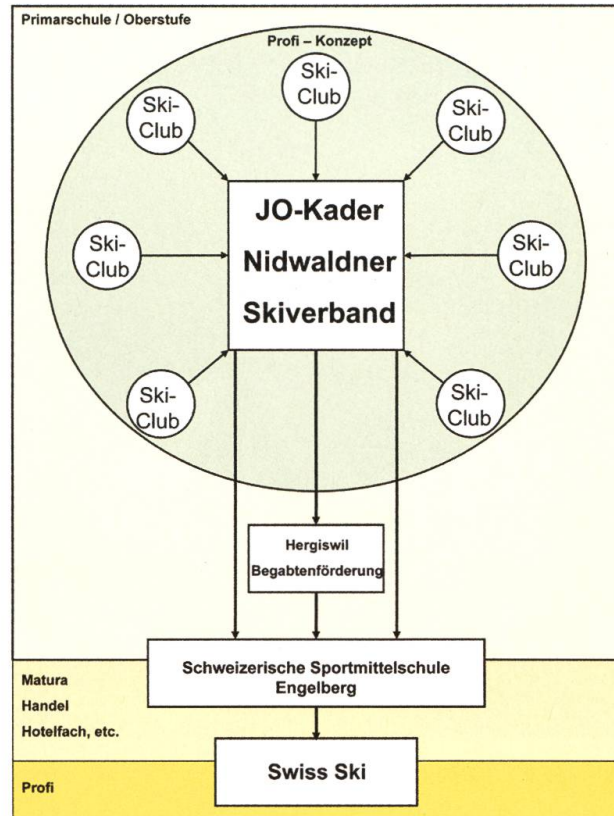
Primarschule / Oberstufe

Profi – Konzept

Ski-Club

Ski-Club

Ski-Club

Ski-Club

Ski-Club

Ski-Club

Ski-Club

JO-Kader Nidwaldner Skiverband

Hergiswil Begabtenförderung

Matura
Handel
Hotelfach, etc.

Schweizerische Sportmittelschule Engelberg

Profi

Swiss Ski